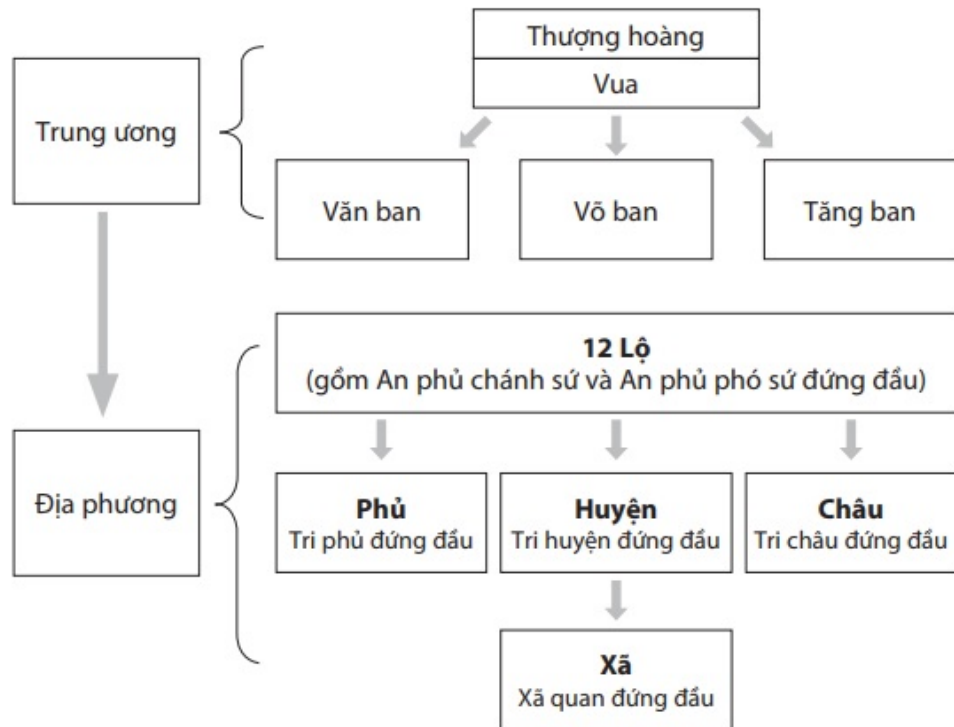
Thượng hoàng

Vua

Trung ương

Văn ban

Võ ban

Tăng ban

12 Lộ
(gồm An phủ chánh sứ và An phủ phó sứ đứng đầu)

Địa phương

Phủ
Tri phủ đứng đầu

Huyện
Tri huyện đứng đầu

Châu
Tri châu đứng đầu

Xã
Xã quan đứng đầu